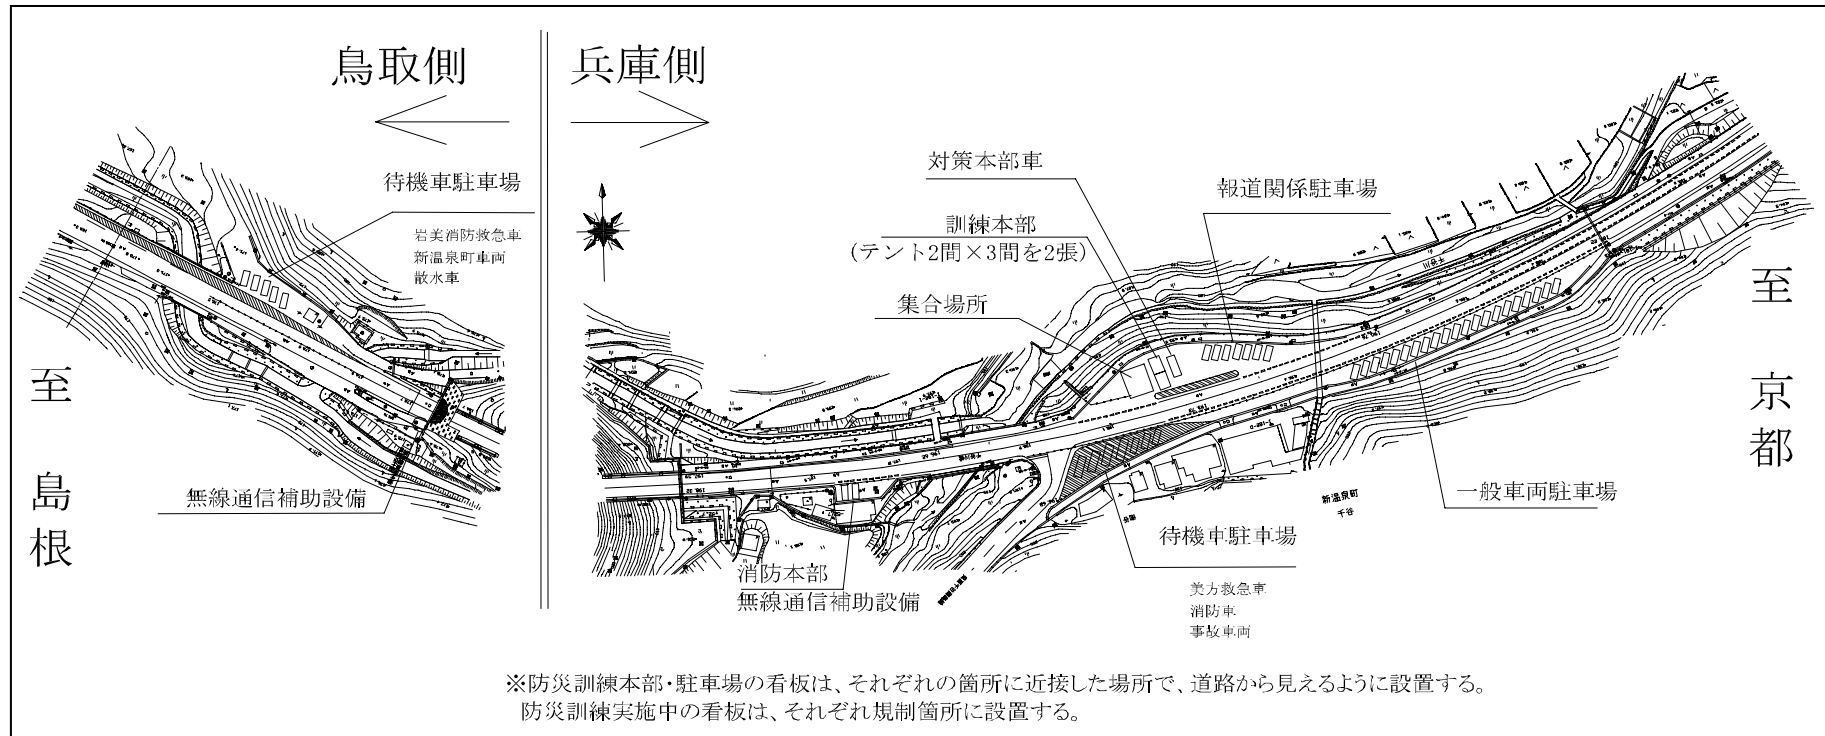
鳥取側

兵庫側

待機車駐車場

岩美消防救急車
新温泉町車両
散水車

至
島
根

無線通信補助設備

対策本部車

訓練本部
(テント2間×3間を2張)

集合場所

報道関係駐車場

至
京
都

一般車両駐車場

新温泉町
千谷

待機車駐車場

美方救急車
消防車
事故車両

消防本部
無線通信補助設備

※防災訓練本部・駐車場の看板は、それぞれの箇所に近接した場所で、道路から見えるように設置する。
防災訓練実施中の看板は、それぞれ規制箇所に設置する。